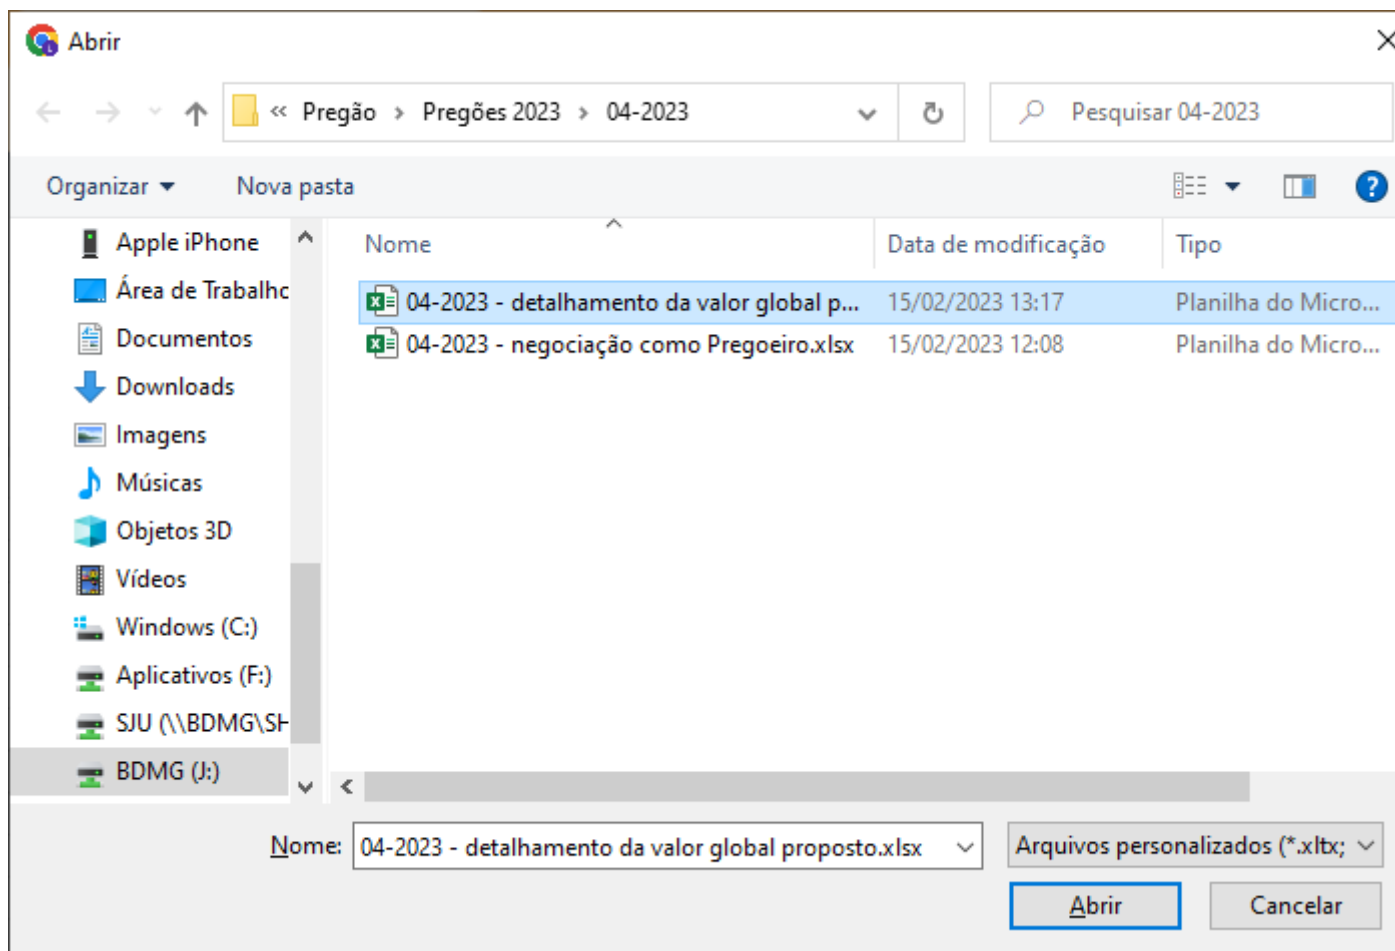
Abrir

« Pregão › Pregões 2023 › 04-2023

Pesquisar 04-2023

Organizar ▾ Nova pasta

Apple iPhone
Área de Trabalhc
Documentos
Downloads
Imagens
Músicas
Objetos 3D
Vídeos
Windows (C:)
Aplicativos (F:)
SJU (\\BDMG\SH
BDMG (J:)

| Nome | Data de modificação | Tipo |
|---|---|---|
| 04-2023 - detalhamento da valor global p... | 15/02/2023 13:17 | Planilha do Micro... |
| 04-2023 - negociação como Pregoeiro.xlsx | 15/02/2023 12:08 | Planilha do Micro... |

Nome: 04-2023 - detalhamento da valor global proposto.xlsx

Arquivos personalizados (*.xltx;

Abrir

Cancelar